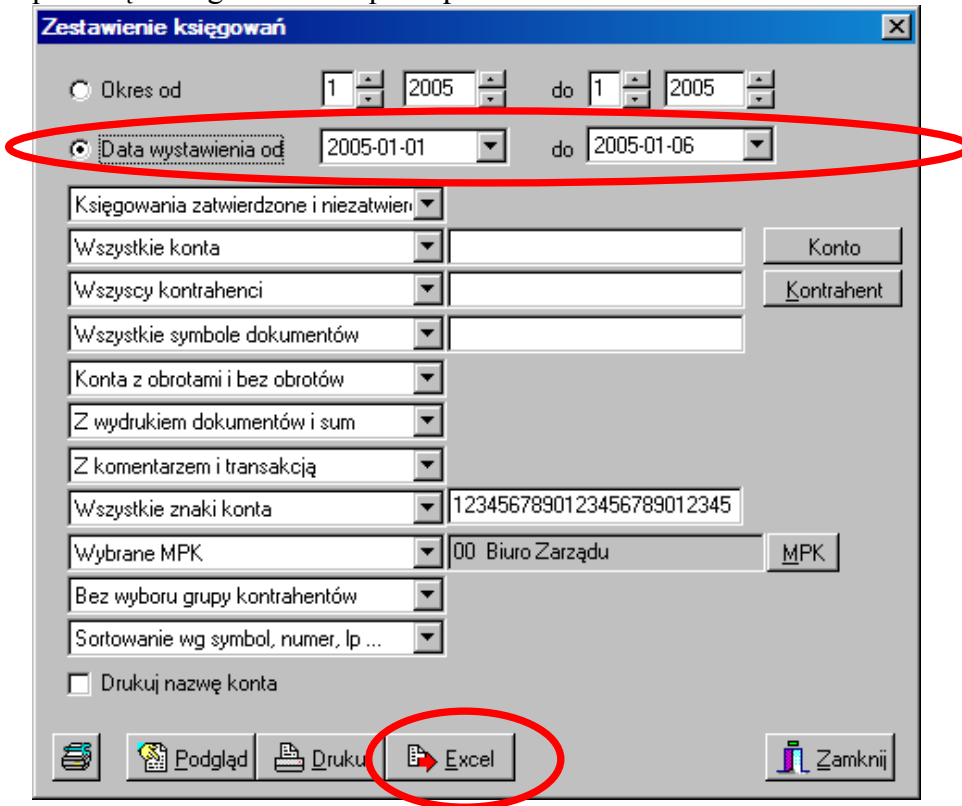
Zestawienie księgowań

Okres od 1 2005 do 1 2005

Data wystawienia od 2005-01-01 do 2005-01-06

Księgowania zatwierdzone i niezatwier

Wszystkie konta

Konto

Wszyscy kontrahenci

Kontrahent

Wszystkie symbole dokumentów

Konta z obrotami i bez obrotów

Z wydrukiem dokumentów i sum

Z komentarzem i transakcją

Wszystkie znaki konta 1234567890123456789012345

Wybrane MPK 00 Biuro Zarządu

MPK

Bez wyboru grupy kontrahentów

Sortowanie wg symbol, numer, lp ...

Drukuj nazwę konta

Podgląd Druku Excel Zamknij